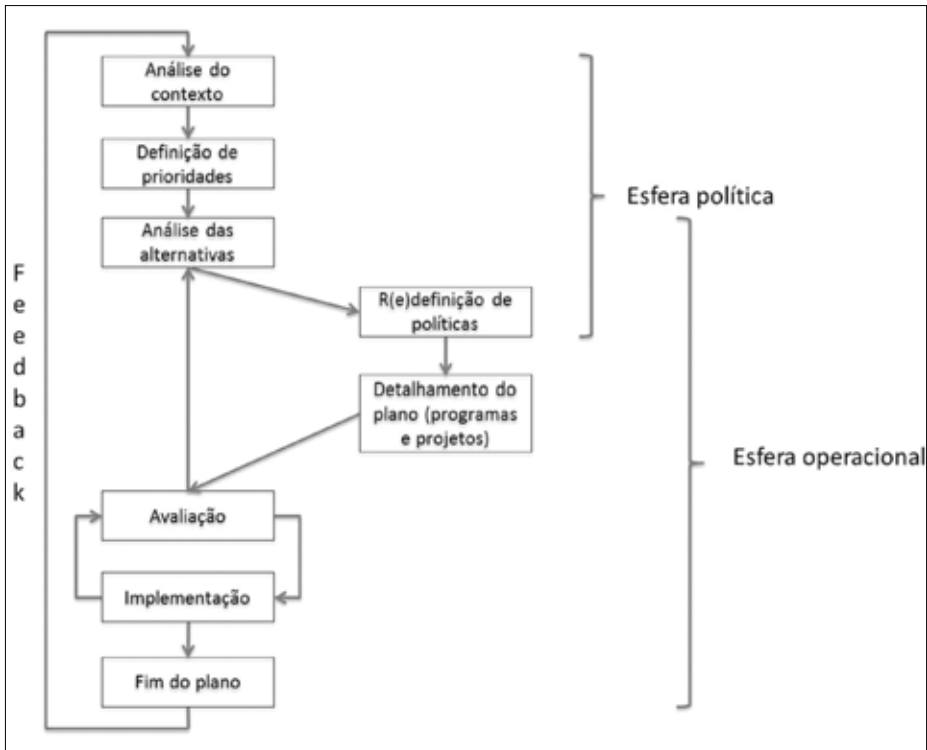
Análise do contexto

Definição de prioridades

Análise das alternativas

R(e)definição de políticas

Detalhamento do plano (programas e projetos)

Avaliação

Implementação

Fim do plano

F
e
e
d
b
a
c
k

Esfera política

Esfera operacional